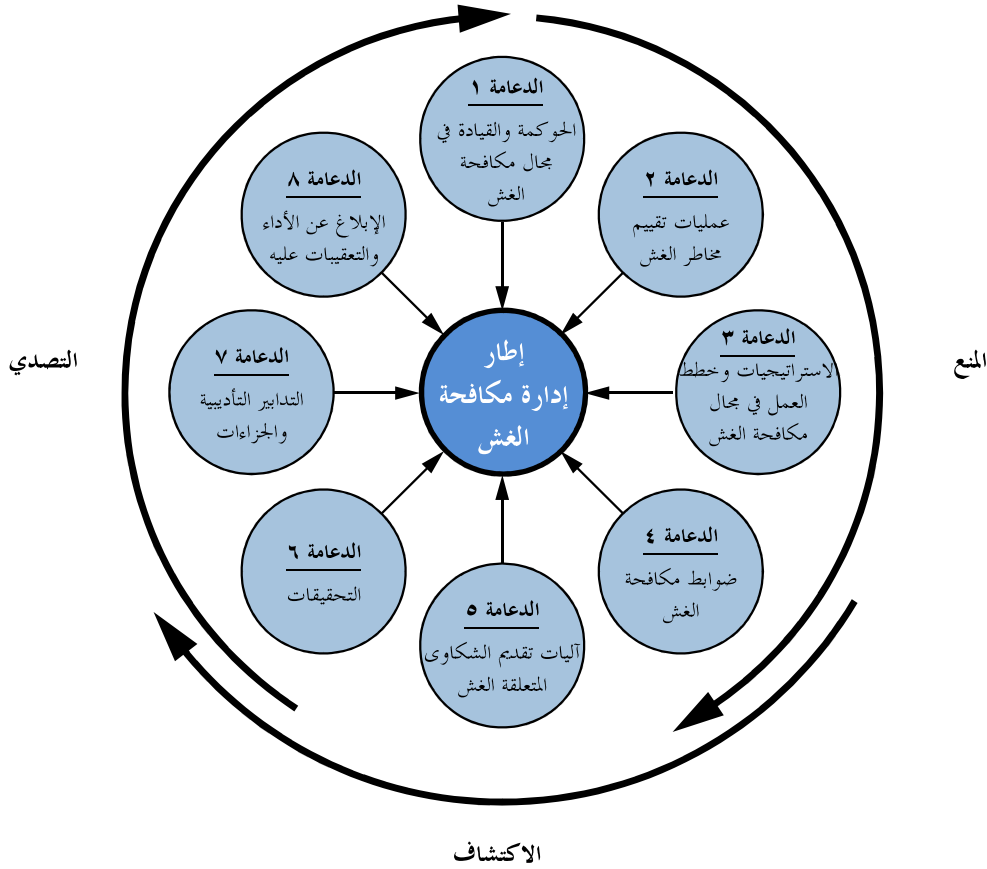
الدعامة ١
الحوكمة والقيادة في مجال مكافحة الغش

الدعامة ٢
عمليات تقييم مخاطر الغش

الدعامة ٣
لاستراتيجيات وخطط العمل في مجال مكافحة الغش

الدعامة ٤
ضوابط مكافحة الغش

الدعامة ٥
آليات تقديم الشكاوى المتعلقة الغش

الدعامة ٦
التحقيقات

الدعامة ٧
التدابير التأديبية والجزاءات

الدعامة ٨
الإبلاغ عن الأداء والتعقيبات عليه

إطار إدارة مكافحة الغش

المنع

الاكتشاف

التصدي